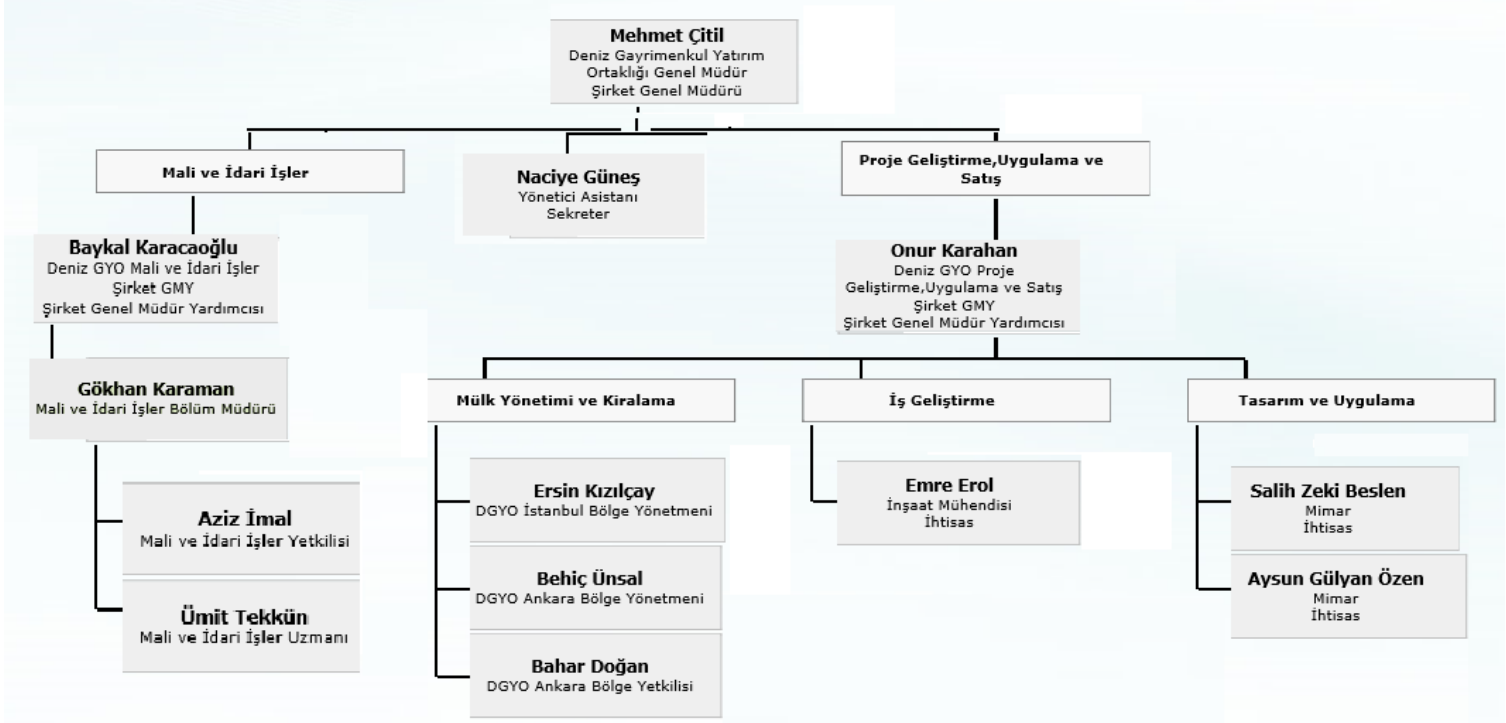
Mehmet Çitil
Deniz Gayrimenkul Yatırım Ortaklığı Genel Müdür
Şirket Genel Müdürü

Mali ve İdari İşler

Naciye Güneş
Yönetici Asistanı
Sekreter

Proje Geliştirme,Uygulama ve Satış

Baykal Karacaoğlu
Deniz GYO Mali ve İdari İşler
Şirket GMY
Şirket Genel Müdür Yardımcısı

Gökhan Karaman
Mali ve İdari İşler Bölüm Müdürü

Aziz İmal
Mali ve İdari İşler Yetkilisi

Ümit Tekkün
Mali ve İdari İşler Uzmanı

Onur Karahan
Deniz GYO Proje Geliştirme,Uygulama ve Satış
Şirket GMY
Şirket Genel Müdür Yardımcısı

Mülk Yönetimi ve Kiralama

İş Geliştirme

Tasarım ve Uygulama

Ersin Kızılçay
DGYO İstanbul Bölge Yönetmeni

Behiç Ünsal
DGYO Ankara Bölge Yönetmeni

Bahar Doğan
DGYO Ankara Bölge Yetkilisi

Emre Erol
İnşaat Mühendisi
İhtisas

Salih Zeki Beslen
Mimar
İhtisas

Aysun Gülyan Özen
Mimar
İhtisas